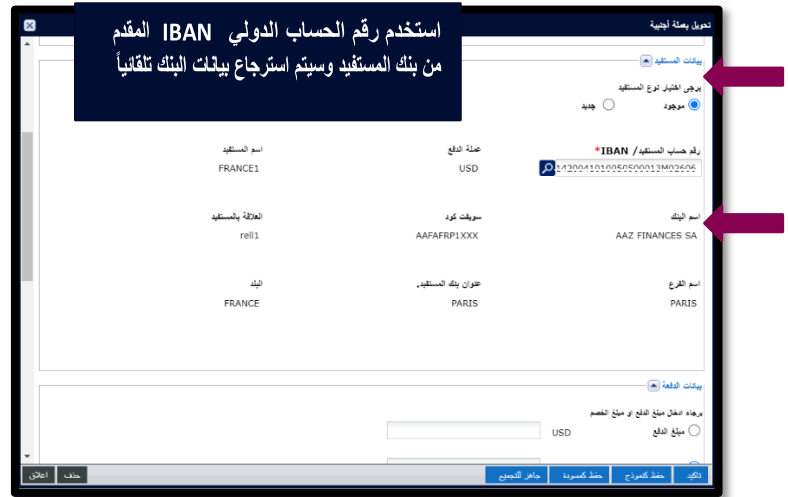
تحويل بعملة أجنبية

استخدم رقم الحساب الدولي IBAN المقدم من بنك المستفيد وسيتم استرجاع بيانات البنك تلقائياً

بيانات المستفيد

يرجى اختيار نوع المستفيد
موجود
جديد

رقم حساب المستفيد / IBAN*
1430041010050500013M02606

عملة الدفع
USD

اسم المستفيد
FRANCE1

اسم البنك
AAZ FINANCES SA

سويفت كود
AAFAFRP1XXX

العلاقة بالمستفيد
rell1

اسم الفرع
PARIS

عنوان بنك المستفيد
PARIS

البلد
FRANCE

بيانات الدفعة

برجاء ادخال مبلغ الدفع او مبلغ الخصم
مبلغ الدفع
USD

تأكيد
حفظ كنموذج
حفظ كمسودة
جاهز للتجميع
حذف
اغلاق